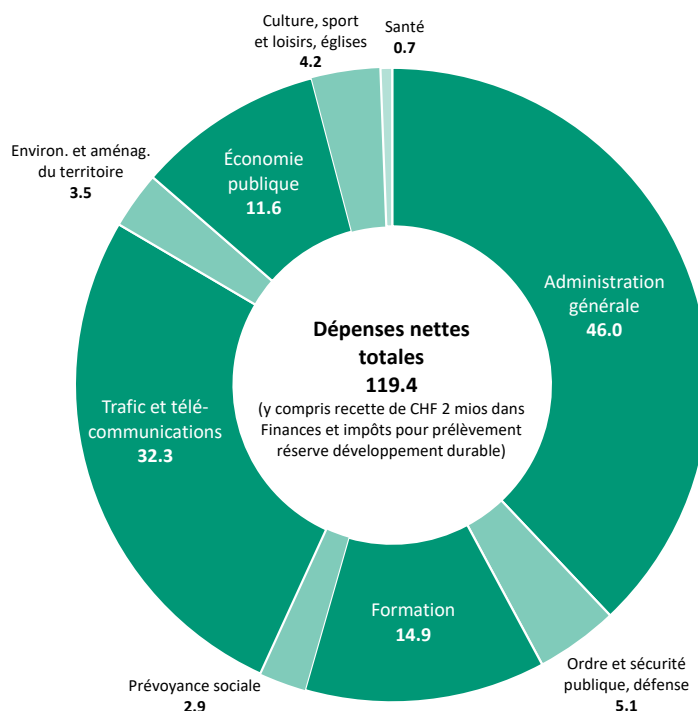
Culture, sport et loisirs, églises
4.2

Santé
0.7

Environ. et aménag. du territoire
3.5

Économie publique
11.6

Administration générale
46.0

Dépenses nettes totales
119.4
(y compris recette de CHF 2 mios dans Finances et impôts pour prélèvement réserve développement durable)

Trafic et télécommunications
32.3

Formation
14.9

Ordre et sécurité publique, défense
5.1

Prévoyance sociale
2.9